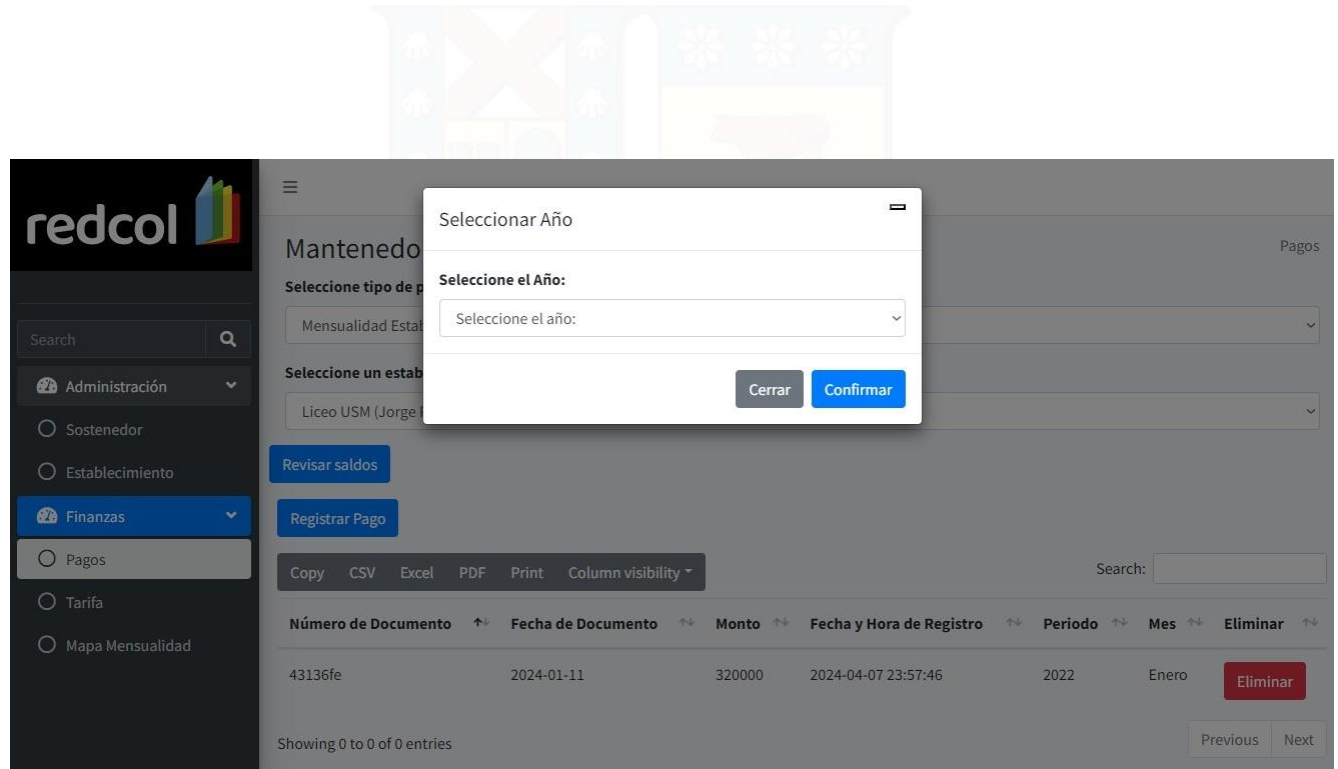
redcol

Search

Administración

Sostenedor

Establecimiento

Finanzas

Pagos

Tarifa

Mapa Mensualidad

≡

Mantenedo

Pagos

Seleccione tipo de p

Mensualidad Estal

Seleccione un estab

Liceo USM (Jorge

Seleccionar Año

Seleccione el Año:

Seleccione el año:

Cerrar Confirmar

Revisar saldos

Registrar Pago

Copy CSV Excel PDF Print Column visibility

Search:

| Número de Documento | Fecha de Documento | Monto | Fecha y Hora de Registro | Periodo | Mes | Eliminar |
|---|---|---|---|---|---|---|
| 43136fe | 2024-01-11 | 320000 | 2024-04-07 23:57:46 | 2022 | Enero | Eliminar |

Showing 0 to 0 of 0 entries

Previous Next